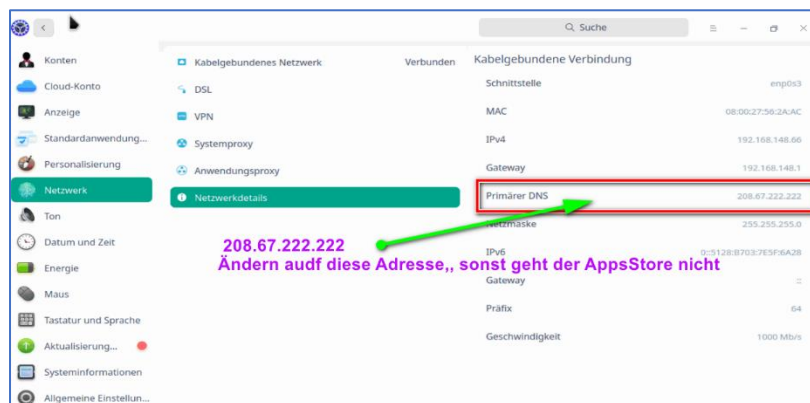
Suche

Konten
Cloud-Konto
Anzeige
Standardanwendung...
Personalisierung
Netzwerk
Ton
Datum und Zeit
Energie
Maus
Tastatur und Sprache
Aktualisierung...
Systeminformationen
Allgemeine Einstellun...

Kabelgebundenes Netzwerk
Verbunden
DSL
VPN
Systemproxy
Anwendungsproxy
Netzwerkdetails

Kabelgebundene Verbindung

| | |
|---|---|
| Schnittstelle | enp0s3 |
| MAC | 08:00:27:56:2A:AC |
| IPv4 | 192.168.148.66 |
| Gateway | 192.168.148.1 |
| Primärer DNS | 208.67.222.222 |
| Netzmaske | 255.255.255.0 |
| IPv6 | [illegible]:5128:B703:7E5F:6A28 |
| Gateway | :: |
| Präfix | 64 |
| Geschwindigkeit | 1000 Mb/s |

208.67.222.222
Ändern audf diese Adresse,, sonst geht der AppsStore nicht